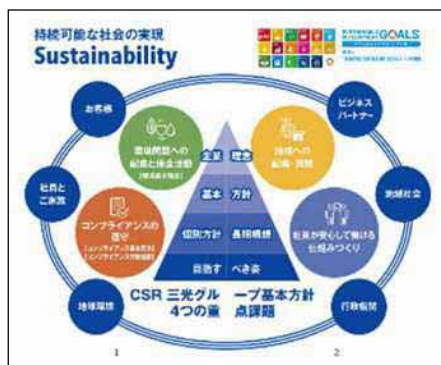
持続可能な社会の実現
Sustainability

GOALS

お客様

社員とご家族

地球環境

ビジネスパートナー

地域社会

行政機関

環境問題への配慮と保全活動

地域への配慮・貢献

コンプライアンスの遵守

社員が安心して働ける仕組みづくり

企業　理念

基本　方針

個別方針　長期構想

目指す　べき姿

CSR 三光グループ基本方針
4つの重点課題

1

2